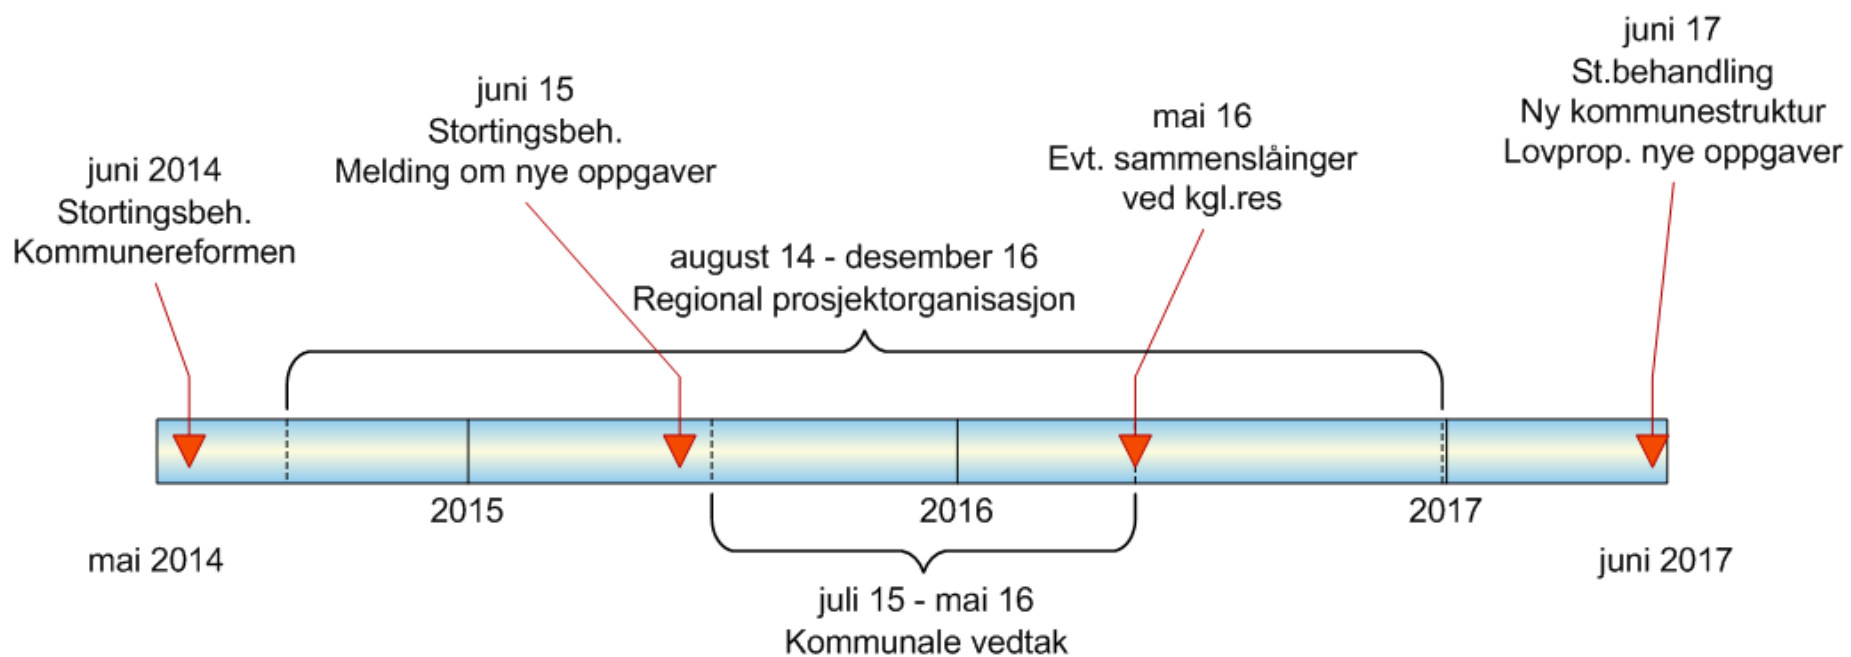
juni 17
St.behandling
Ny kommunestruktur
Lovprop. nye oppgaver

juni 15
Stortingsbeh.
Melding om nye oppgaver

mai 16
Evt. sammenslåinger
ved kgl.res

juni 2014
Stortingsbeh.
Kommunereformen

august 14 - desember 16
Regional prosjektorganisasjon

2015

2016

2017

mai 2014

juni 2017

juli 15 - mai 16
Kommunale vedtak